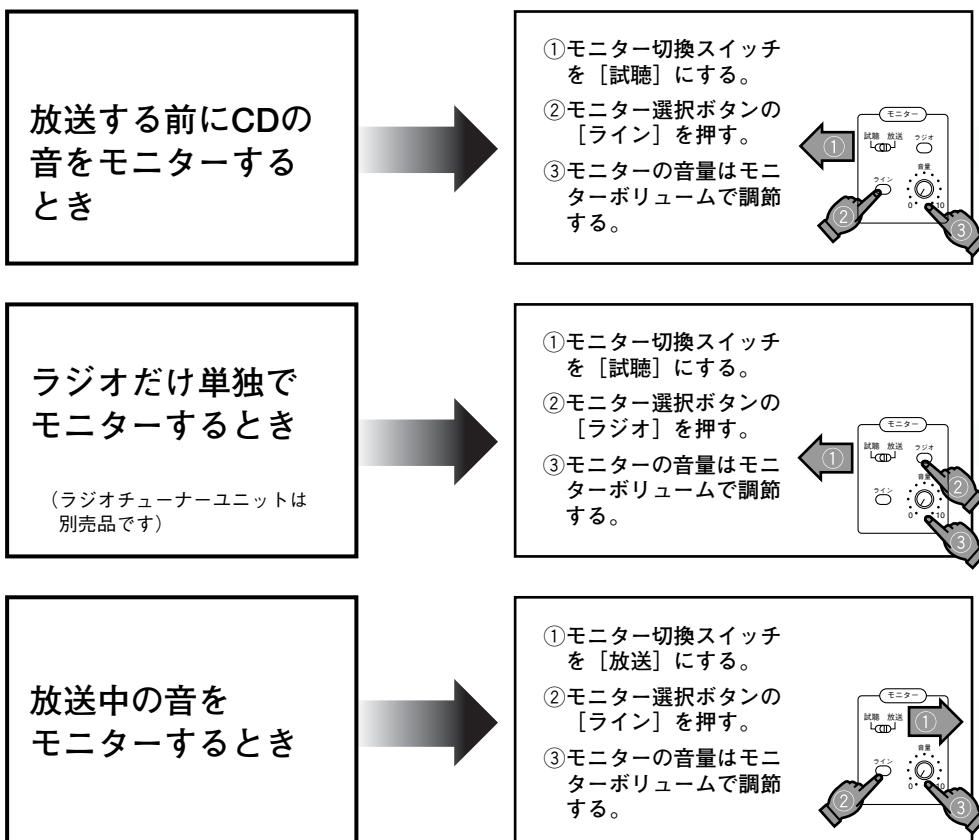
放送する前にCDの音をモニターするとき

①モニター切換スイッチを［試聴］にする。
②モニター選択ボタンの［ライン］を押す。
③モニターの音量はモニターボリュームで調節する。

モニター
試聴 放送
ラジオ
ライン
音量
0 10
①
②
③

ラジオだけ単独でモニターするとき

（ラジオチューナーユニットは別売品です）

①モニター切換スイッチを［試聴］にする。
②モニター選択ボタンの［ラジオ］を押す。
③モニターの音量はモニターボリュームで調節する。

モニター
試聴 放送
ラジオ
ライン
音量
0 10
①
②
③

放送中の音をモニターするとき

①モニター切換スイッチを［放送］にする。
②モニター選択ボタンの［ライン］を押す。
③モニターの音量はモニターボリュームで調節する。

モニター
試聴 放送
ライン
音量
0 10
①
②
③